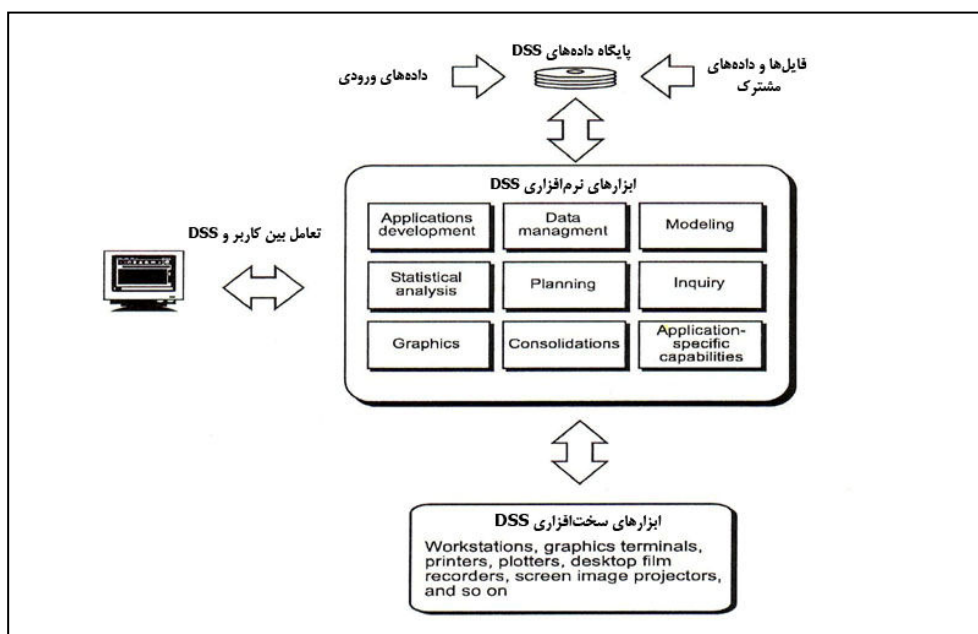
پایگاه داده‌های DSS

داده‌های ورودی

فایل‌ها و داده‌های مشترک

ابزارهای نرم‌افزاری DSS

| Applications development | Data managment | Modeling |
|---|---|---|
| Statistical analysis | Planning | Inquiry |
| Graphics | Consolidations | Application-specific capabilities |

تعامل بین کاربر و DSS

ابزارهای سخت‌افزاری DSS

Workstations, graphics terminals, printers, plotters, desktop film recorders, screen image projectors, and so on